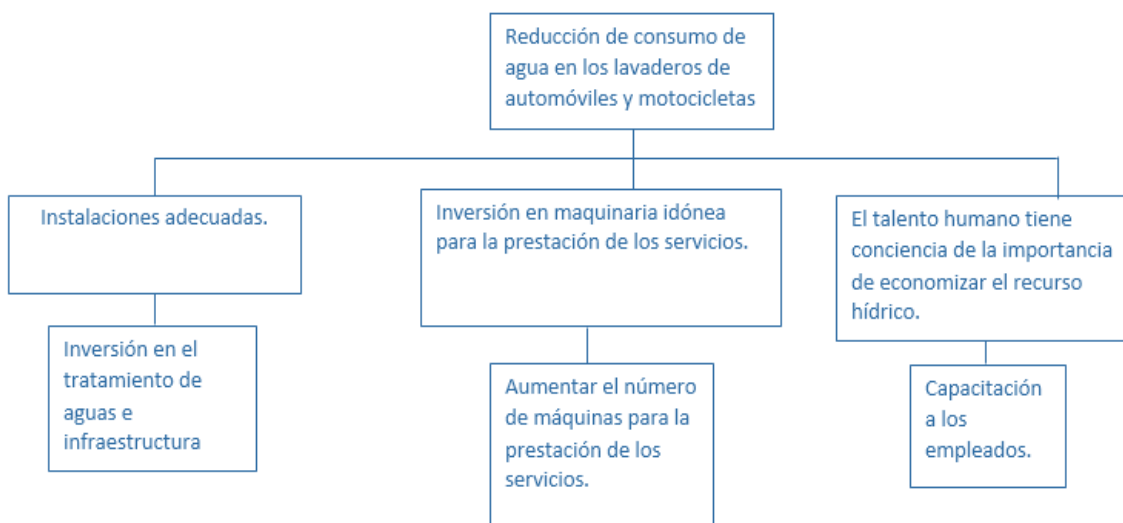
Reducción de consumo de agua en los lavaderos de automóviles y motocicletas

Instalaciones adecuadas.

Inversión en el tratamiento de aguas e infraestructura

Inversión en maquinaria idónea para la prestación de los servicios.

Aumentar el número de máquinas para la prestación de los servicios.

El talento humano tiene conciencia de la importancia de economizar el recurso hídrico.

Capacitación a los empleados.